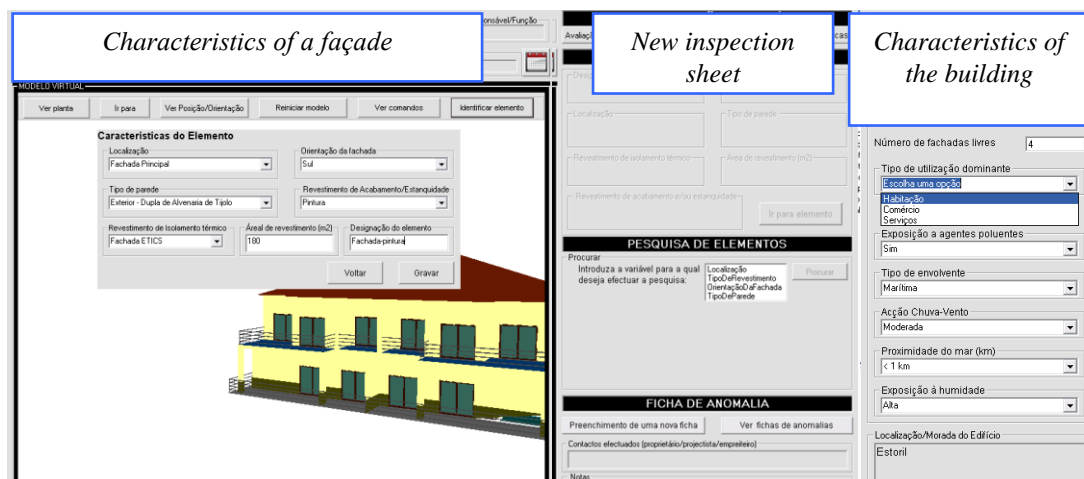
Characteristics of a façade

New inspection sheet

Characteristics of the building

onsável/Função

Avalia

icas

MODELO VIRTUAL

Ver planta | Ir para | Ver Posição/Orientação | Reiniciar modelo | Ver comandos | Identificar elemento

Caracteristicas do Elemento

Localização
Fachada Principal

Orientação da fachada
Sul

Tipo de parede
Exterior - Dupla de Alvenaria de Tijolo

Revestimento de Acabamento/Estanquidade
Pintura

Revestimento de Isolamento térmico
Fachada ETICS

Área de revestimento (m2)
180

Designação do elemento
Fachada-pintura

Voltar | Gravar

Desi

Localização

Tipo de parede

Revestimento de isolamento térmico

Área de revestimento (m2)

Revestimento de acabamento e/ou estanquidade

Ir para elemento

PESQUISA DE ELEMENTOS

Procurar

Introduza a variável para a qual deseja efectuar a pesquisa:

Localização
TipoDeRevestimento
OrientaçãoDaFachada
TipoDeParede

Procurar

FICHA DE ANOMALIA

Preenchimento de uma nova ficha | Ver fichas de anomalias

Contactos efectuados (proprietário/projectista/empreiteiro)

Notas

Número de fachadas livres
4

Tipo de utilização dominante
Escolha uma opção
Habitação
Comércio
Serviços

Exposição a agentes poluentes
Sim

Tipo de envolvente
Marítima

Acção Chuva-Vento
Moderada

Proximidade do mar (km)
< 1 km

Exposição à humidade
Alta

Localização/Morada do Edifício
Estoril